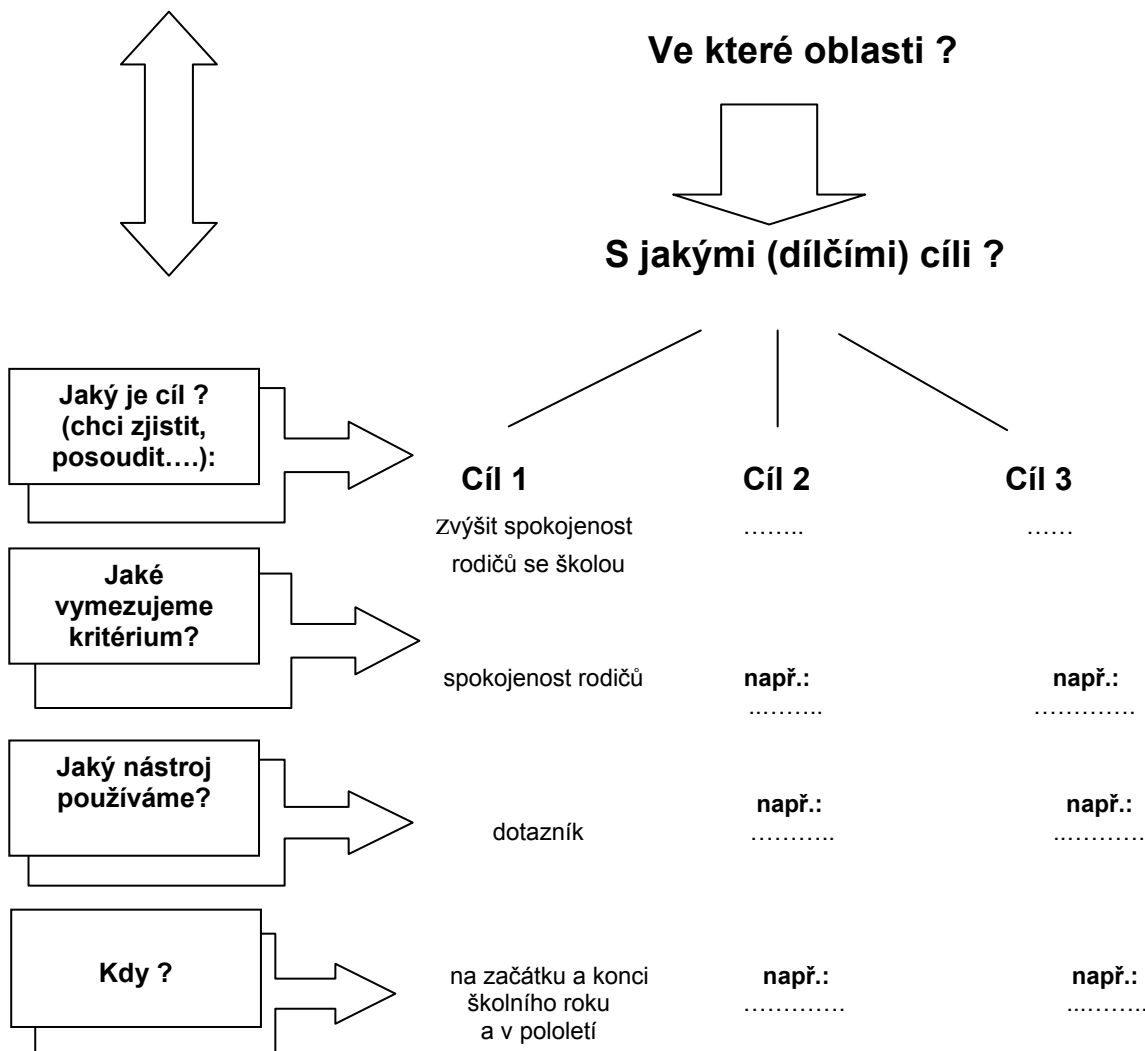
Ve které oblasti ?

S jakými (dílčími) cíli ?

Jaký je cíl ? (chci zjistit, posoudit….):

Cíl 1

Cíl 2

Cíl 3

Zvýšit spokojenost rodičů se školou

……..

……

Jaké vymezujeme kritérium?

spokojenost rodičů

např.: ..……..

např.: …………

Jaký nástroj používáme?

dotazník

např.: ………..

např.: ..………

Kdy ?

na začátku a konci školního roku a v pololetí

např.: ………….

např.: ..……..